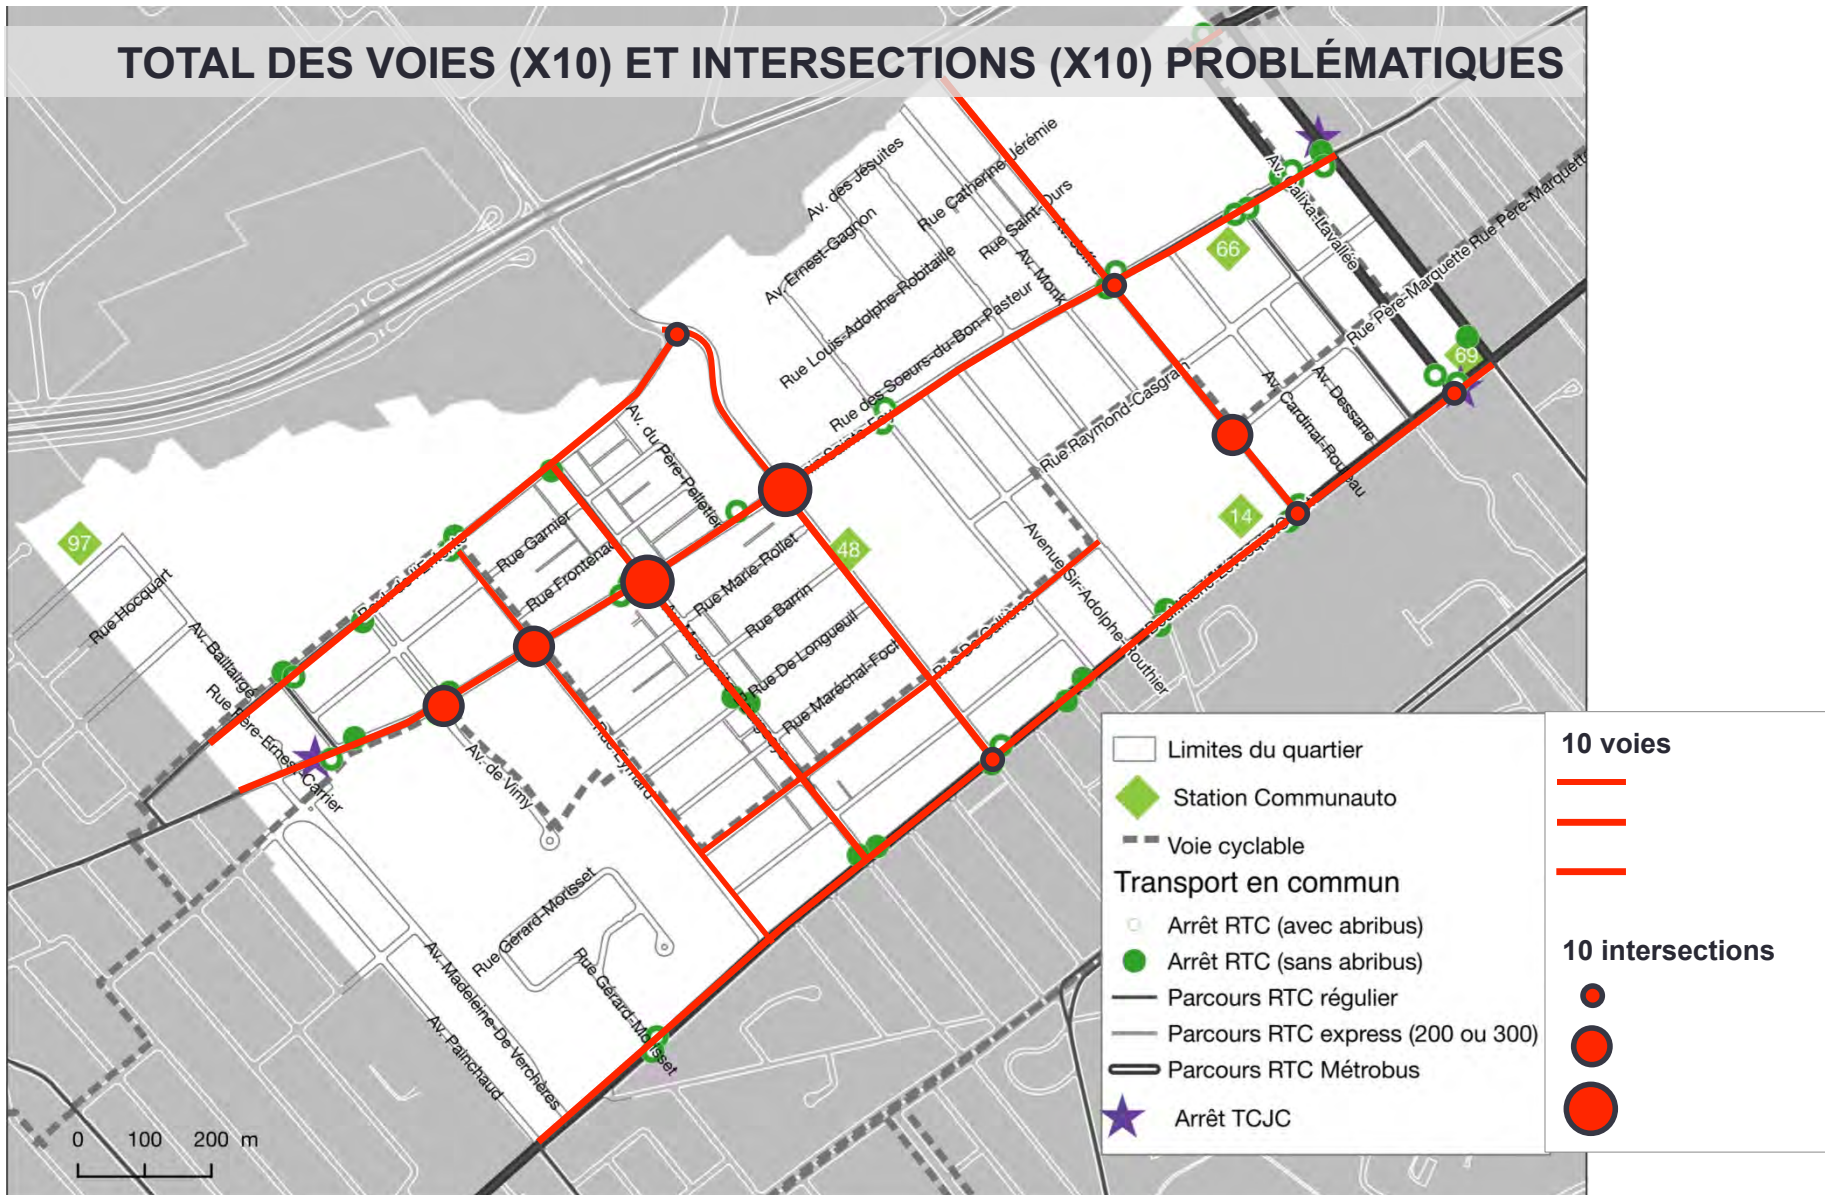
TOTAL DES VOIES (X10) ET INTERSECTIONS (X10) PROBLÉMATIQUES

Av. des Jésuites
Av. Ernest-Gagnon
Rue Catherine-Jérémie
Rue Saint-Ours
Rue Louis-Adolphe-Robitaille
Av. Monk
Rue des Soeurs-du-Bon-Pasteur
Av. Calixa-Lavallée
Rue Père-Marquette
Rue Père-Marquette
66
69
Rue Raymond-Casgrain
Av. Cardinal-Rouleau
Av. Dessane
Av. du Père-Pelletier
Rue Garnier
Rue Frontenac
Rue Marie-Rollet
48
14
97
Rue Hocquart
Av. Baillairgé
Rue Barrin
Rue De Longueuil
Rue Maréchal-Foch
Avenue Sir-Adolphe-Routhier
Rue Père-Ernest-Carrier
Av. de Vimy
Rue Eymard
Rue Gérard-Morisset
Rue Gérard-Morisset
Av. Madeleine-De Verchères
Av. Painchaud

0 100 200 m

Limites du quartier
Station Communauto
Voie cyclable
Transport en commun
Arrêt RTC (avec abribus)
Arrêt RTC (sans abribus)
Parcours RTC régulier
Parcours RTC express (200 ou 300)
Parcours RTC Métrobus
Arrêt TCJC

10 voies

10 intersections